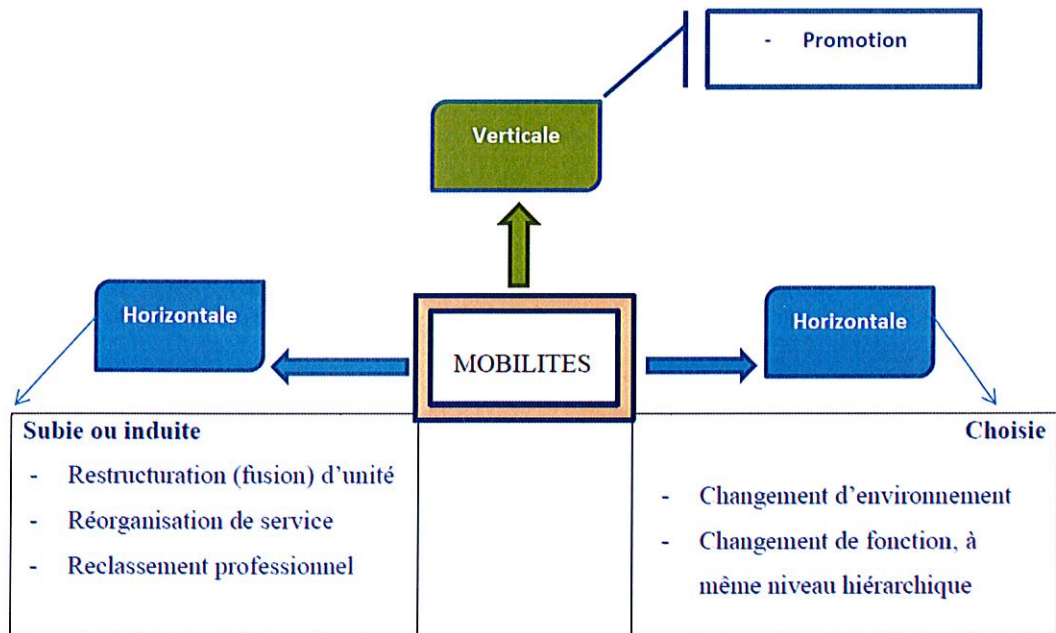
- Promotion

Verticale

Horizontale

MOBILITES

Horizontale

Subie ou induite

- Restructuration (fusion) d’unité
- Réorganisation de service
- Reclassement professionnel

Choisie

- Changement d’environnement
- Changement de fonction, à même niveau hiérarchique